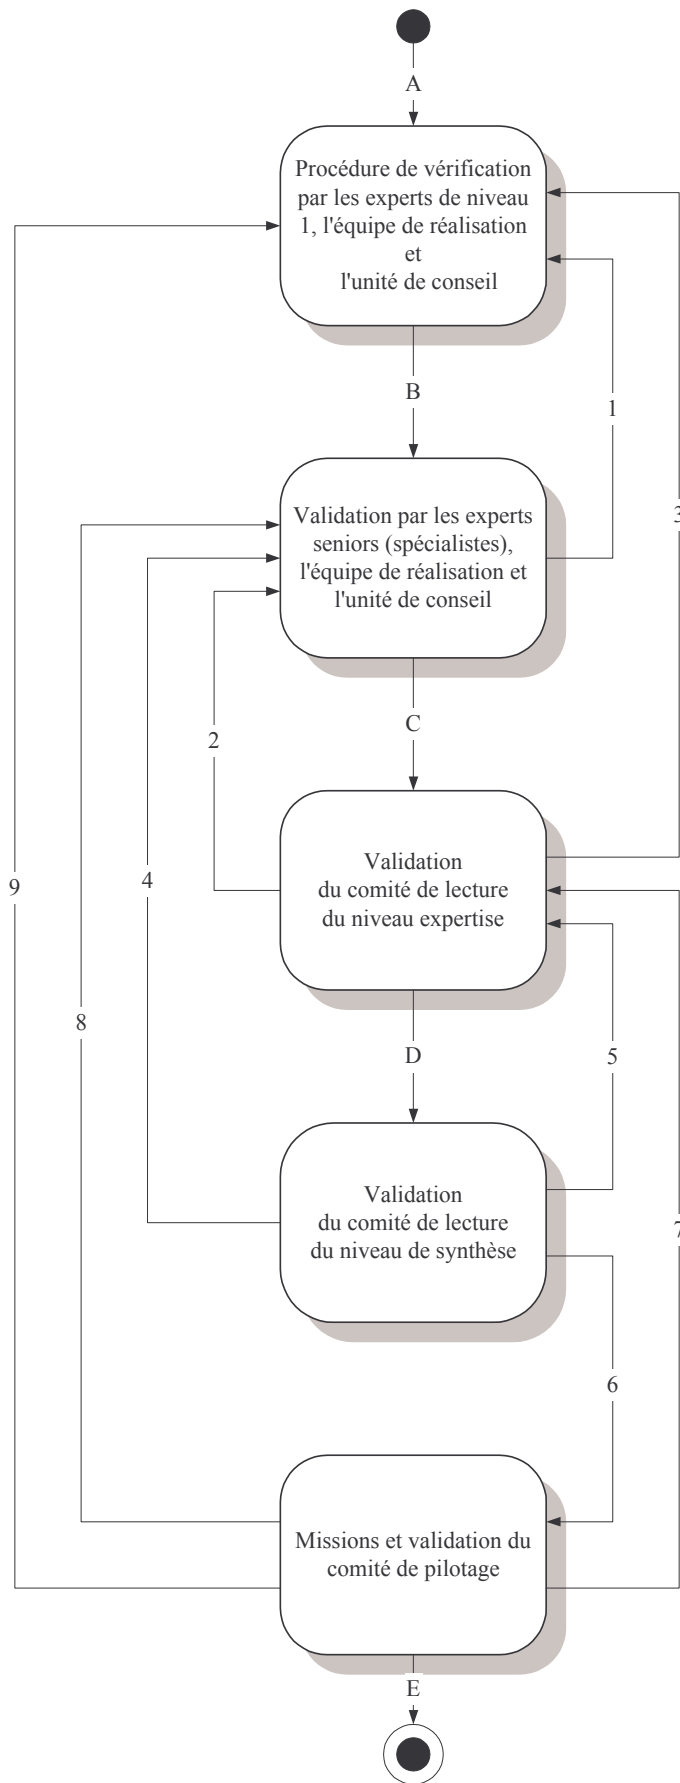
A

Procédure de vérification par les experts de niveau 1, l'équipe de réalisation et l'unité de conseil

B

1

3

Validation par les experts seniors (spécialistes), l'équipe de réalisation et l'unité de conseil

C

2

Validation du comité de lecture du niveau expertise

9

4

8

D

5

Validation du comité de lecture du niveau de synthèse

7

6

Missions et validation du comité de pilotage

E